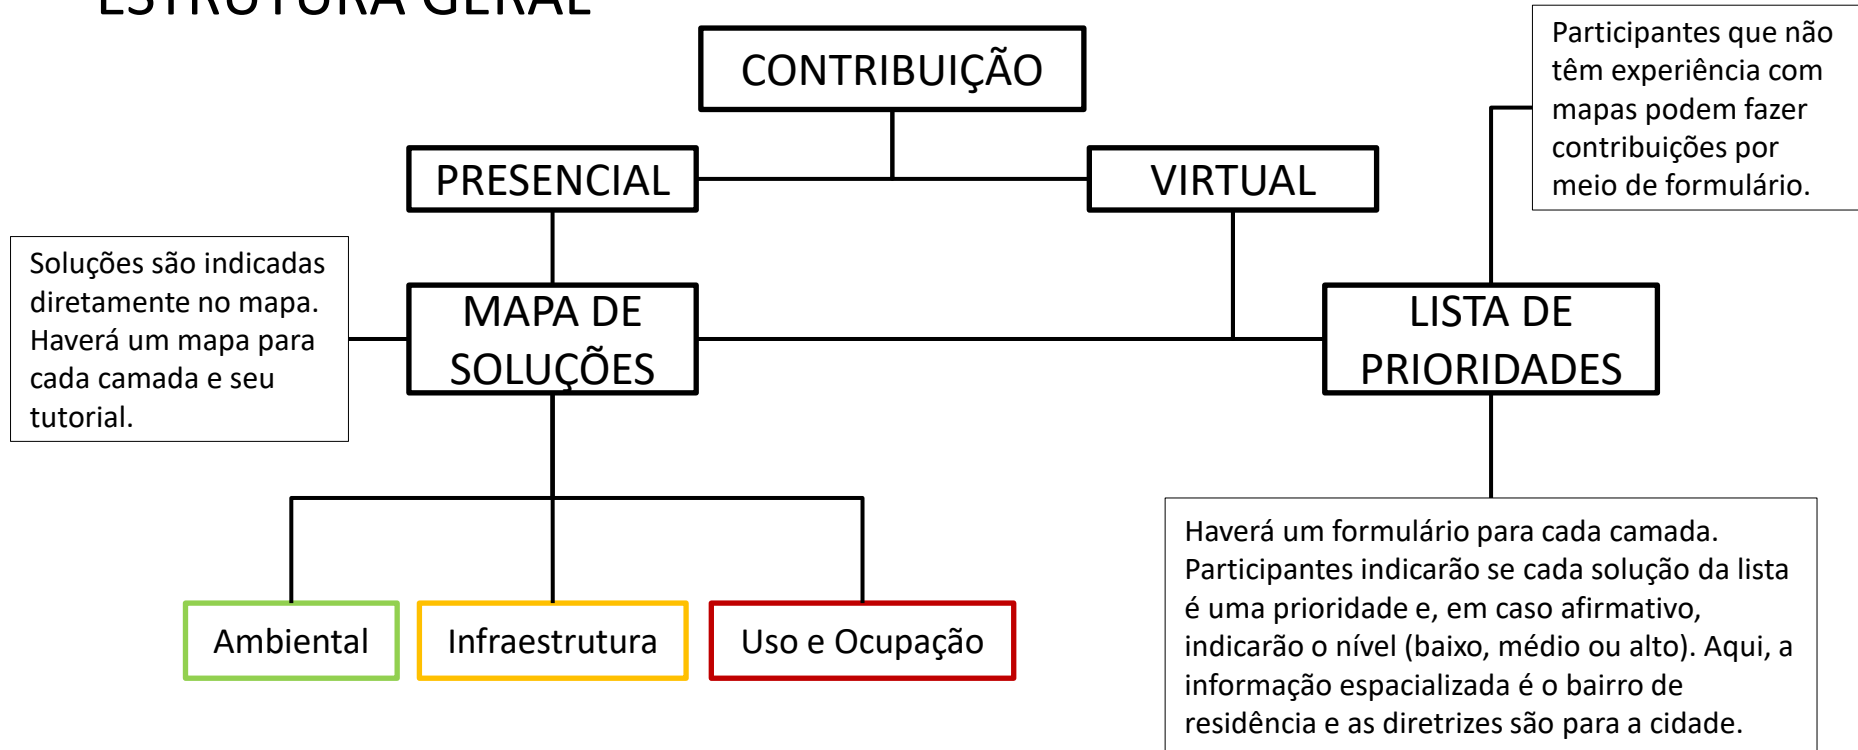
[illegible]

CONTRIBUIÇÃO

PRESENCIAL

VIRTUAL

Participantes que não têm experiência com mapas podem fazer contribuições por meio de formulário.

Soluções são indicadas diretamente no mapa. Haverá um mapa para cada camada e seu tutorial.

MAPA DE SOLUÇÕES

LISTA DE PRIORIDADES

Ambiental

Infraestrutura

Uso e Ocupação

Haverá um formulário para cada camada. Participantes indicarão se cada solução da lista é uma prioridade e, em caso afirmativo, indicarão o nível (baixo, médio ou alto). Aqui, a informação espacializada é o bairro de residência e as diretrizes são para a cidade.